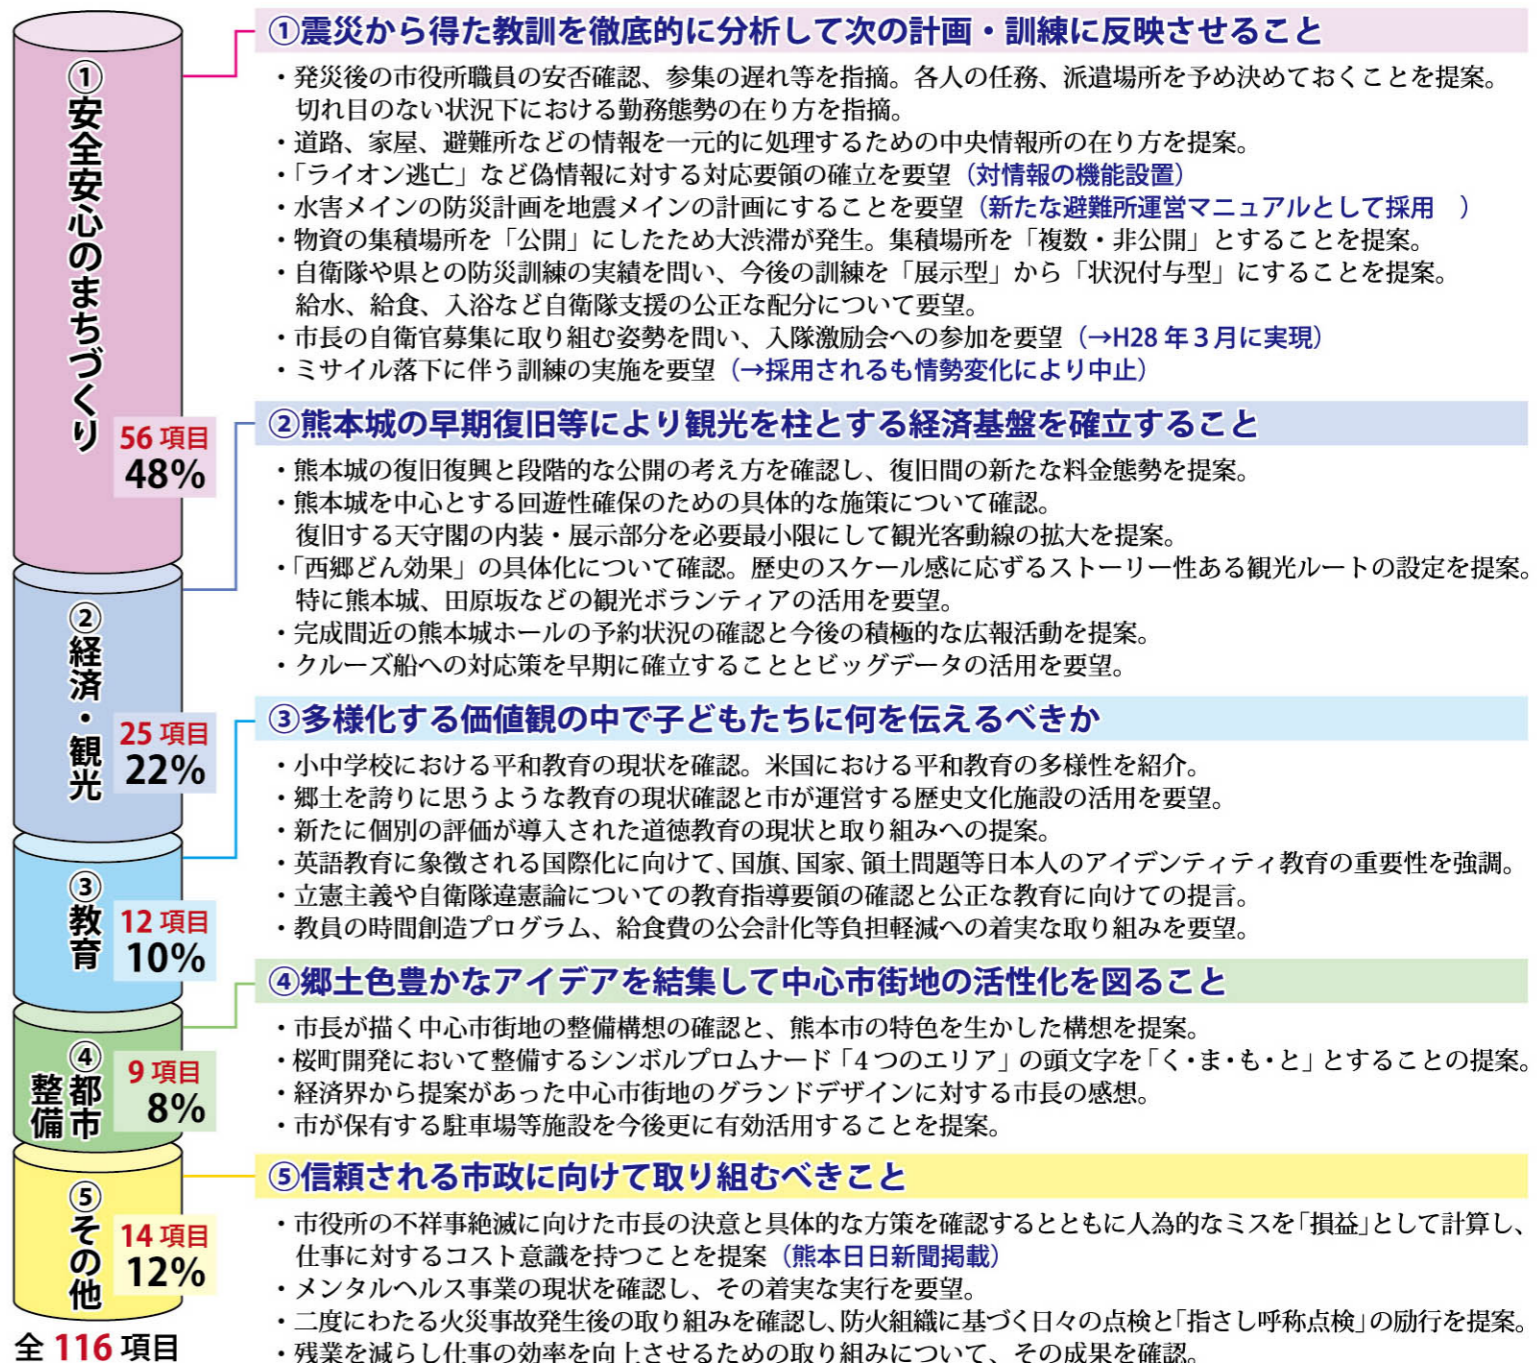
①安全安心のまちづくり
56 項目
48%

②経済・観光
25 項目
22%

③教育
12 項目
10%

④都市整備
9 項目
8%

⑤その他
14 項目
12%

全 116 項目

①震災から得た教訓を徹底的に分析して次の計画・訓練に反映させること

・発災後の市役所職員の安否確認、参集の遅れ等を指摘。各人の任務、派遣場所を予め決めておくことを提案。切れ目のない状況下における勤務態勢の在り方を指摘。
・道路、家屋、避難所などの情報を一元的に処理するための中央情報所の在り方を提案。
・「ライオン逃亡」など偽情報に対する対応要領の確立を要望（対情報の機能設置）
・水害メインの防災計画を地震メインの計画にすることを要望（新たな避難所運営マニュアルとして採用 ）
・物資の集積場所を「公開」にしたため大渋滞が発生。集積場所を「複数・非公開」とすることを提案。
・自衛隊や県との防災訓練の実績を問い、今後の訓練を「展示型」から「状況付与型」にすることを提案。給水、給食、入浴など自衛隊支援の公正な配分について要望。
・市長の自衛官募集に取り組む姿勢を問い、入隊激励会への参加を要望（→H28 年 3 月に実現）
・ミサイル落下に伴う訓練の実施を要望（→採用されるも情勢変化により中止）

②熊本城の早期復旧等により観光を柱とする経済基盤を確立すること

・熊本城の復旧復興と段階的な公開の考え方を確認し、復旧間の新たな料金態勢を提案。
・熊本城を中心とする回遊性確保のための具体的な施策について確認。復旧する天守閣の内装・展示部分を必要最小限にして観光客動線の拡大を提案。
・「西郷どん効果」の具体化について確認。歴史のスケール感に応ずるストーリー性ある観光ルートの設定を提案。特に熊本城、田原坂などの観光ボランティアの活用を要望。
・完成間近の熊本城ホールの予約状況の確認と今後の積極的な広報活動を提案。
・クルーズ船への対応策を早期に確立することとビッグデータの活用を要望。

③多様化する価値観の中で子どもたちに何を伝えるべきか

・小中学校における平和教育の現状を確認。米国における平和教育の多様性を紹介。
・郷土を誇りに思うような教育の現状確認と市が運営する歴史文化施設の活用を要望。
・新たに個別の評価が導入された道徳教育の現状と取り組みへの提案。
・英語教育に象徴される国際化に向けて、国旗、国家、領土問題等日本人のアイデンティティ教育の重要性を強調。
・立憲主義や自衛隊違憲論についての教育指導要領の確認と公正な教育に向けての提言。
・教員の時間創造プログラム、給食費の公会計化等負担軽減への着実な取り組みを要望。

④郷土色豊かなアイデアを結集して中心市街地の活性化を図ること

・市長が描く中心市街地の整備構想の確認と、熊本市の特色を生かした構想を提案。
・桜町開発において整備するシンボルプロムナード「4つのエリア」の頭文字を「く・ま・も・と」とすることの提案。
・経済界から提案があった中心市街地のグランドデザインに対する市長の感想。
・市が保有する駐車場等施設を今後更に有効活用することを提案。

⑤信頼される市政に向けて取り組むべきこと

・市役所の不祥事絶滅に向けた市長の決意と具体的な方策を確認するとともに人為的なミスを「損益」として計算し、仕事に対するコスト意識を持つことを提案（熊本日日新聞掲載）
・メンタルヘルス事業の現状を確認し、その着実な実行を要望。
・二度にわたる火災事故発生後の取り組みを確認し、防火組織に基づく日々の点検と「指さし呼称点検」の励行を提案。
・残業を減らし仕事の効率を向上させるための取り組みについて、その成果を確認。